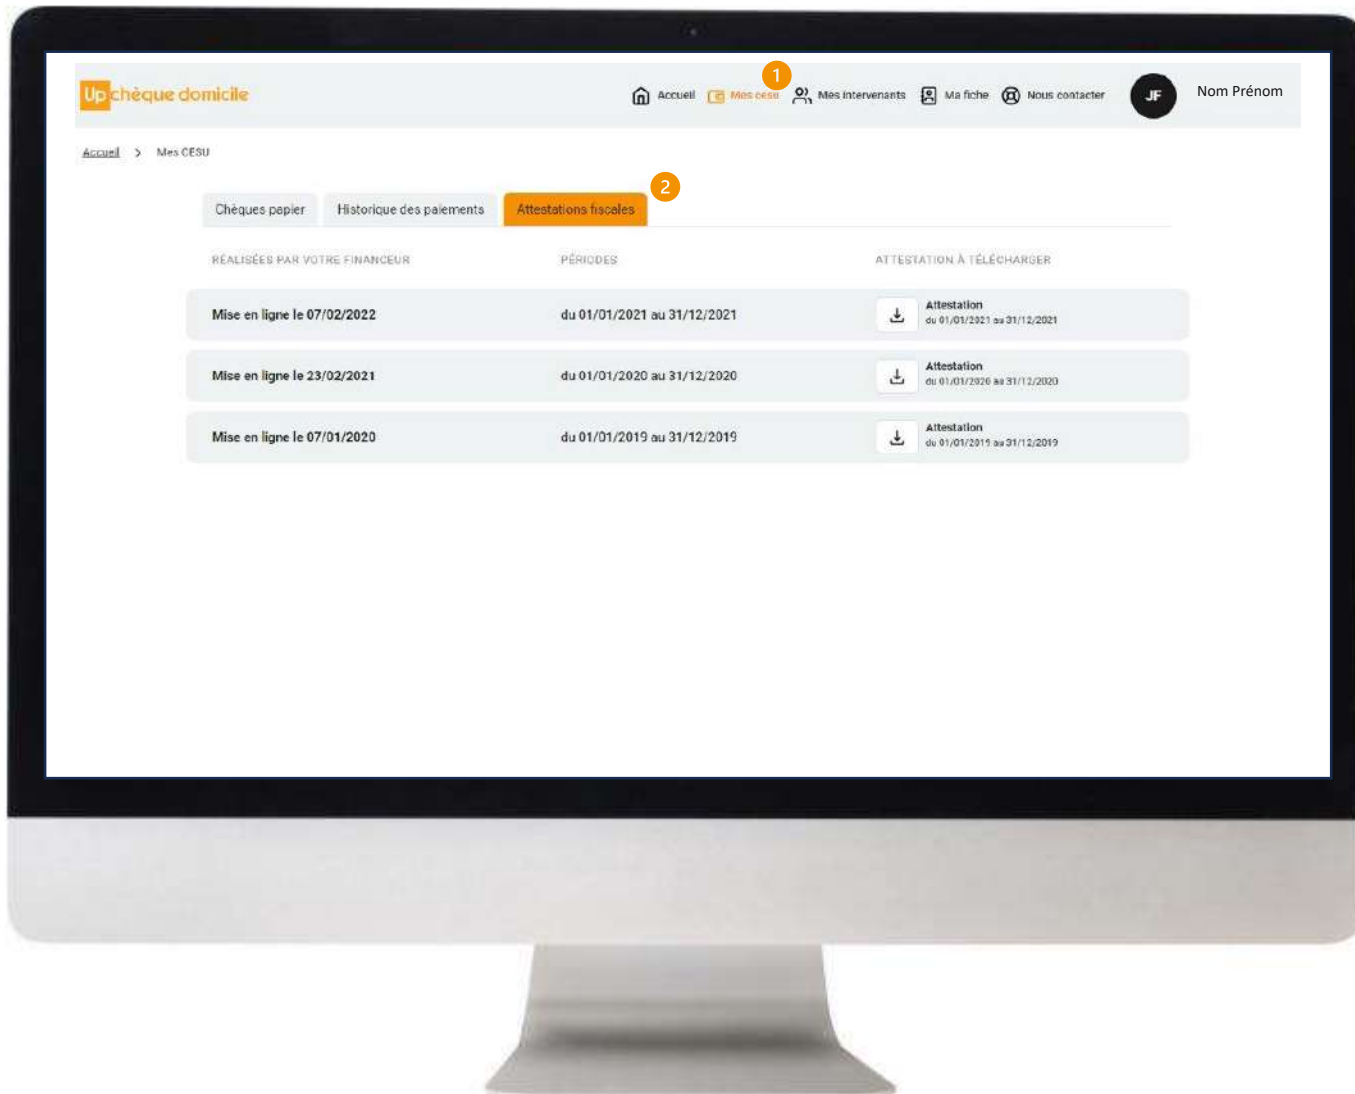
Up chèque domicile

Accueil Mes cesu 1 Mes intervenants Ma fiche Nous contacter JF Nom Prénom

Accueil > Mes CESU

Chèques papier | Historique des paiements | Attestations fiscales 2

| RÉALISÉES PAR VOTRE FINANCEUR | PÉRIODES | ATTESTATION À TÉLÉCHARGER |
|---|---|---|
| Mise en ligne le 07/02/2022 | du 01/01/2021 au 31/12/2021 | Attestation du 01/01/2021 au 31/12/2021 |
| Mise en ligne le 23/02/2021 | du 01/01/2020 au 31/12/2020 | Attestation du 01/01/2020 au 31/12/2020 |
| Mise en ligne le 07/01/2020 | du 01/01/2019 au 31/12/2019 | Attestation du 01/01/2019 au 31/12/2019 |